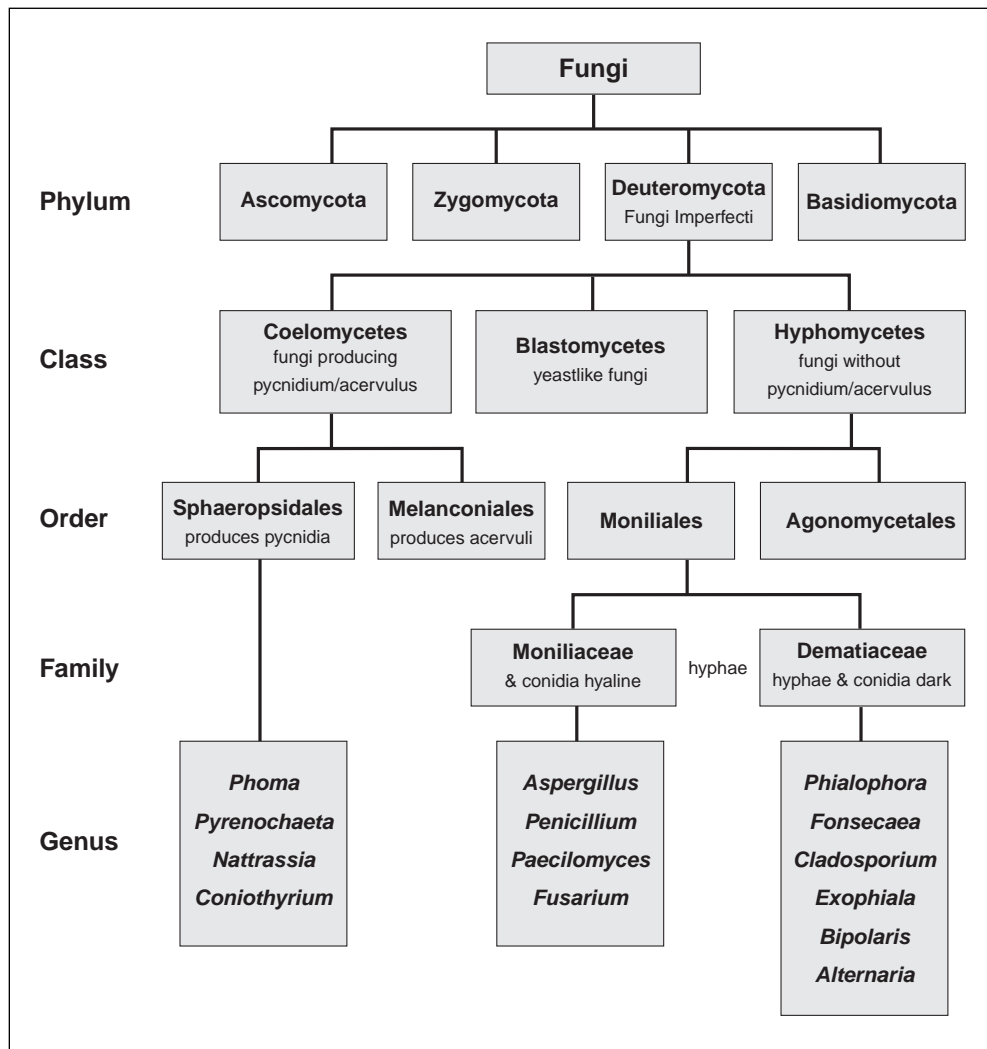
Fungi

Phylum

Ascomycota

Zygomycota

Deuteromycota
Fungi Imperfecti

Basidiomycota

Class

Coelomycetes
fungi producing pycnidium/acervulus

Blastomycetes
yeastlike fungi

Hyphomycetes
fungi without pycnidium/acervulus

Order

Sphaeropsidales
produces pycnidia

Melanconiales
produces acervuli

Moniliales

Agonomycetales

Family

Moniliaceae
& conidia hyaline

hyphae

Dematiaceae
hyphae & conidia dark

Genus

*Phoma*
*Pyrenochaeta*
*Nattrassia*
*Coniothyrium*

*Aspergillus*
*Penicillium*
*Paecilomyces*
*Fusarium*

*Phialophora*
*Fonsecaea*
*Cladosporium*
*Exophiala*
*Bipolaris*
*Alternaria*